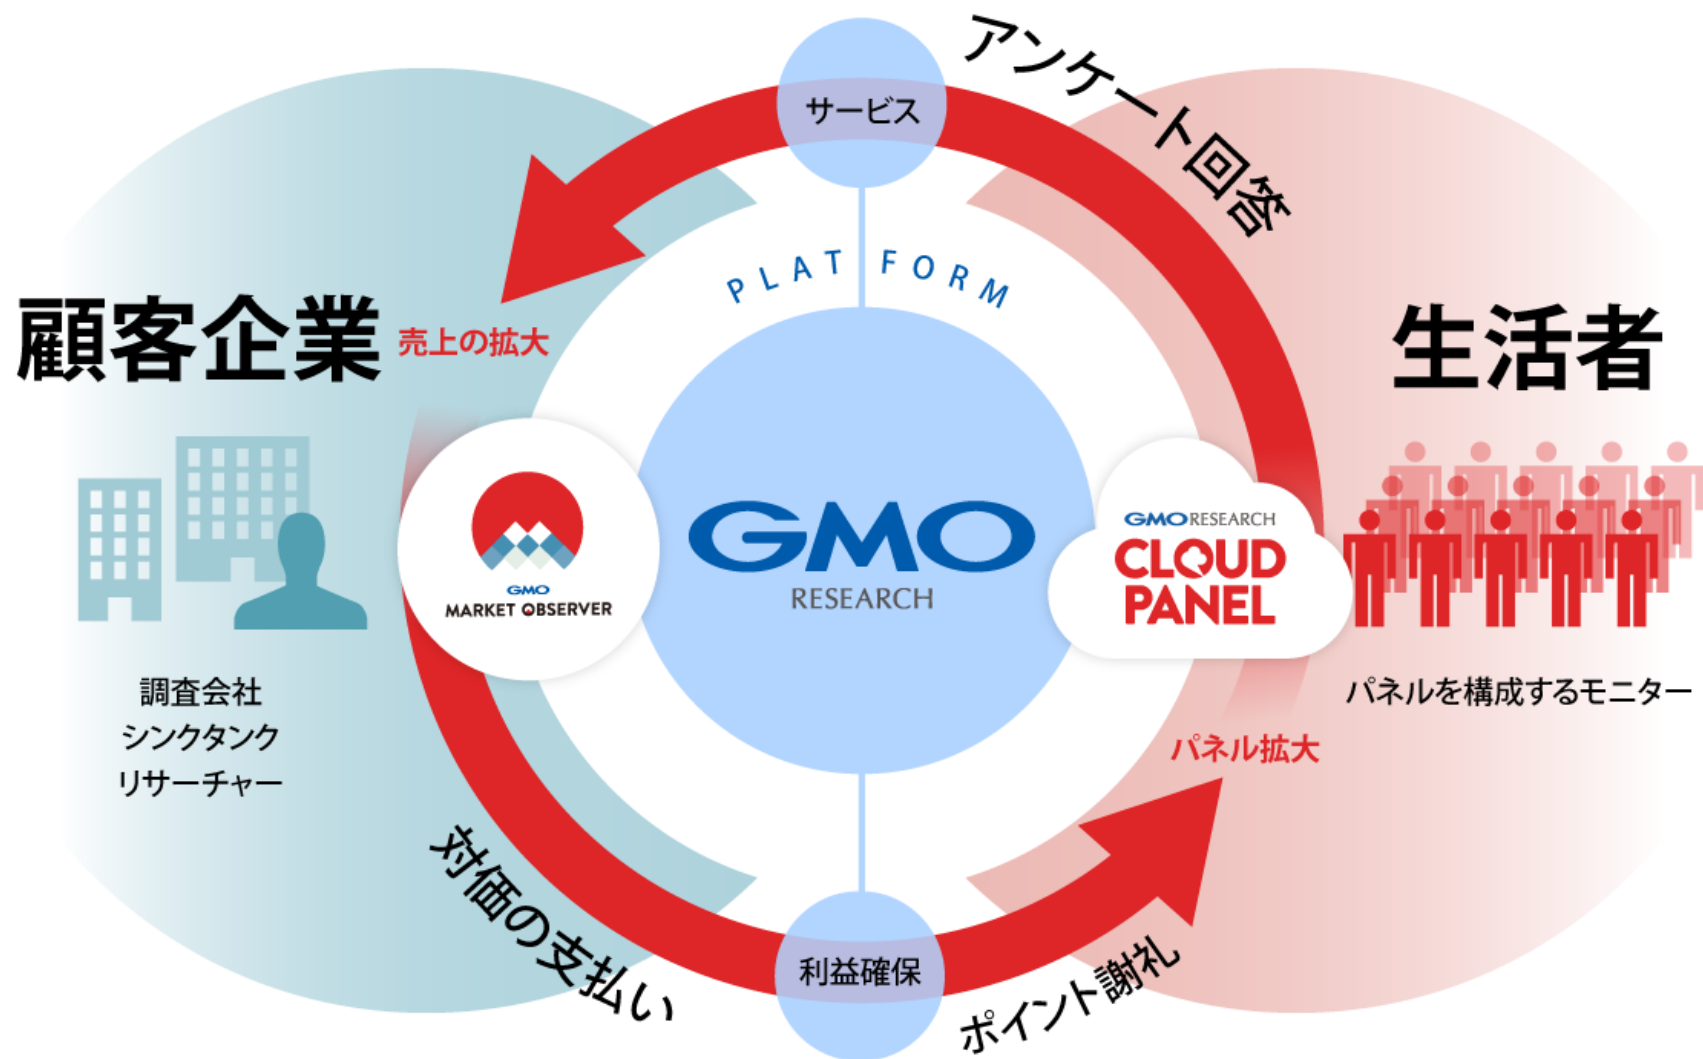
サービス

アンケート回答

PLAT FORM

顧客企業

売上の拡大

生活者

GMO MARKET OBSERVER

GMO RESEARCH

GMO RESEARCH CLOUD PANEL

調査会社
シンクタンク
リサーチャー

パネルを構成するモニター

パネル拡大

対価の支払い

利益確保

ポイント謝礼